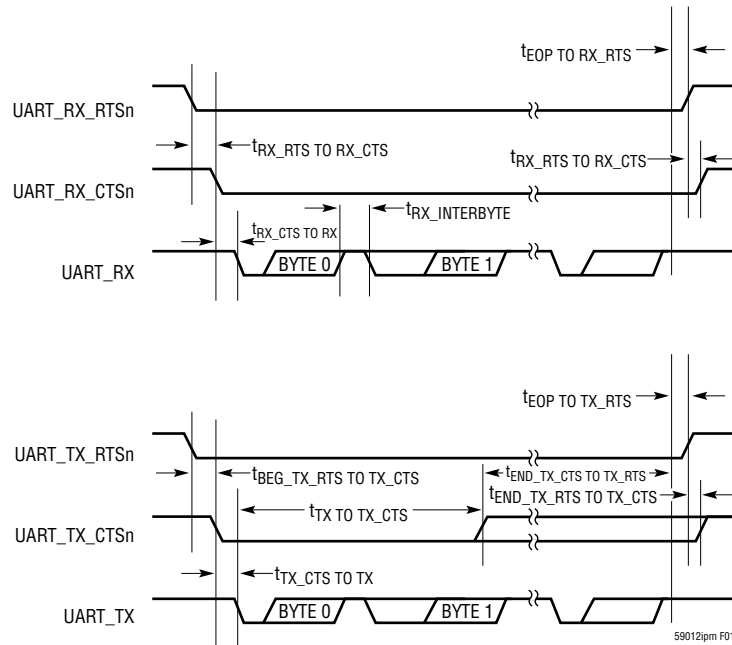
$t_{EOP\ TO\ RX\_RTS}$

UART_RX_RTSn

$t_{RX\_RTS\ TO\ RX\_CTS}$

$t_{RX\_RTS\ TO\ RX\_CTS}$

UART_RX_CTSn

$t_{RX\_INTERBYTE}$

$t_{RX\_CTS\ TO\ RX}$

UART_RX

BYTE 0

BYTE 1

$t_{EOP\ TO\ TX\_RTS}$

UART_TX_RTSn

$t_{BEG\_TX\_RTS\ TO\ TX\_CTS}$

$t_{END\_TX\_CTS\ TO\ TX\_RTS}$

$t_{END\_TX\_RTS\ TO\ TX\_CTS}$

$t_{TX\ TO\ TX\_CTS}$

UART_TX_CTSn

$t_{TX\_CTS\ TO\ TX}$

UART_TX

BYTE 0

BYTE 1

59012ipm F0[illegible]